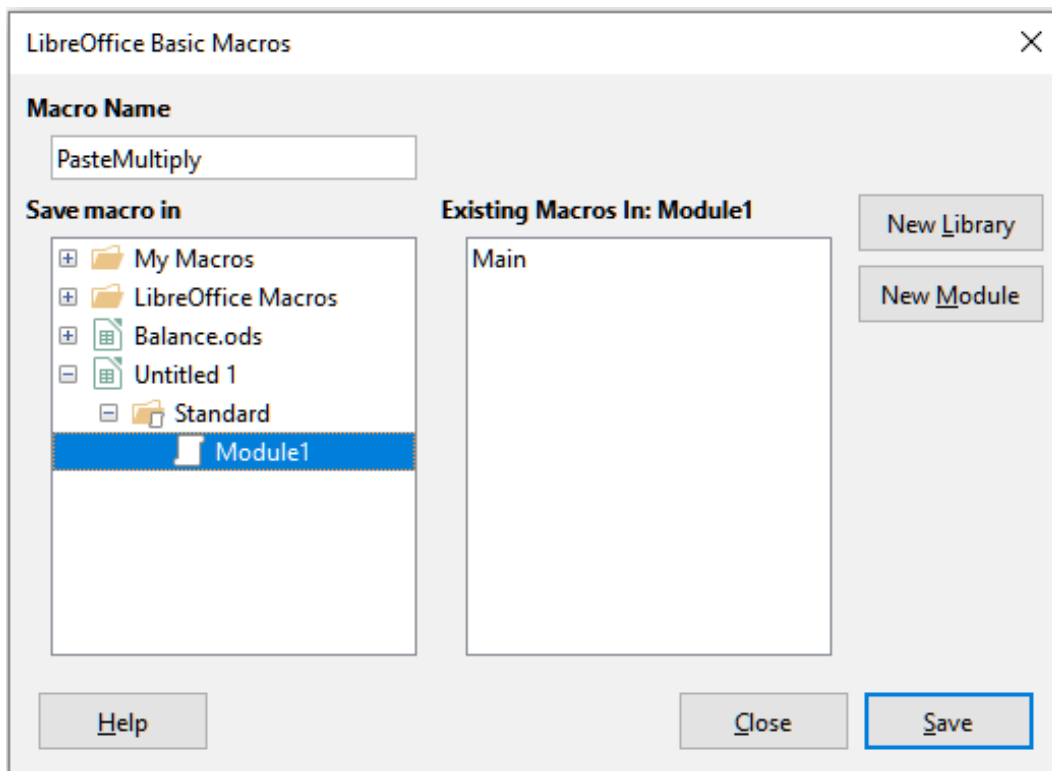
LibreOffice Basic Macros

Macro Name

PasteMultiply

Save macro in

My Macros
LibreOffice Macros
Balance.ods
Untitled 1
Standard
Module1

Existing Macros In: Module1

Main

New Library

New Module

Help

Close

Save